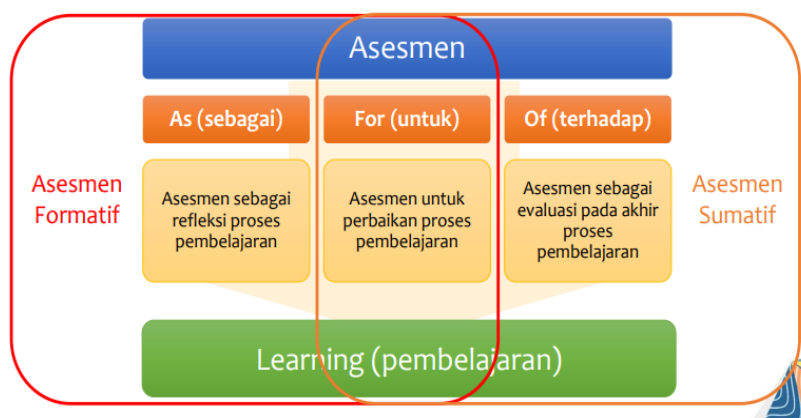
Asesmen

As (sebagai)

For (untuk)

Of (terhadap)

Asesmen Formatif

Asesmen sebagai refleksi proses pembelajaran

Asesmen untuk perbaikan proses pembelajaran

Asesmen sebagai evaluasi pada akhir proses pembelajaran

Asesmen Sumatif

Learning (pembelajaran)